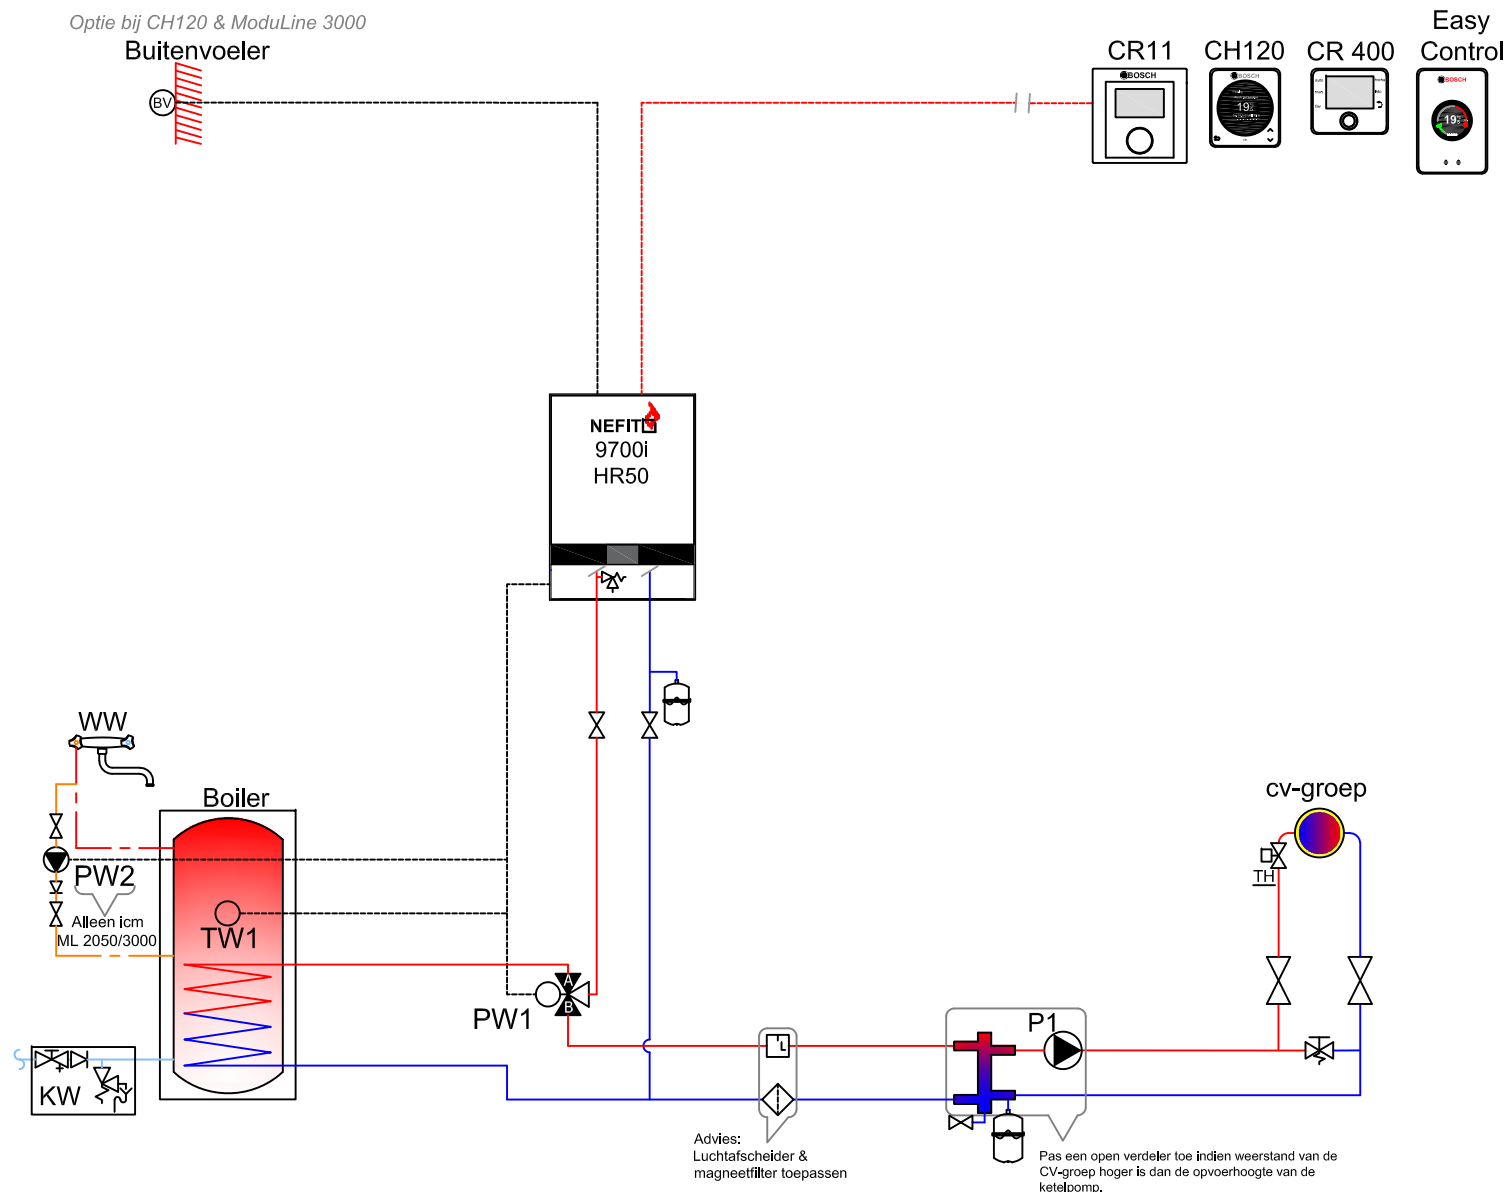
Optie bij CH120 & ModuLine 3000

Buitenvoeler

BV

CR11

CH120

CR 400

Easy Control

NEFIT

9700i HR50

WW

Boiler

PW2

Alleen icm ML 2050/3000

TW1

PW1

A

B

KW

cv-groep

TH

P1

Advies: Luchtafscheider & magneetfilter toepassen

Pas een open verdeler toe indien weerstand van de CV-groep hoger is dan de opvoerhoogte van de ketelpomp.